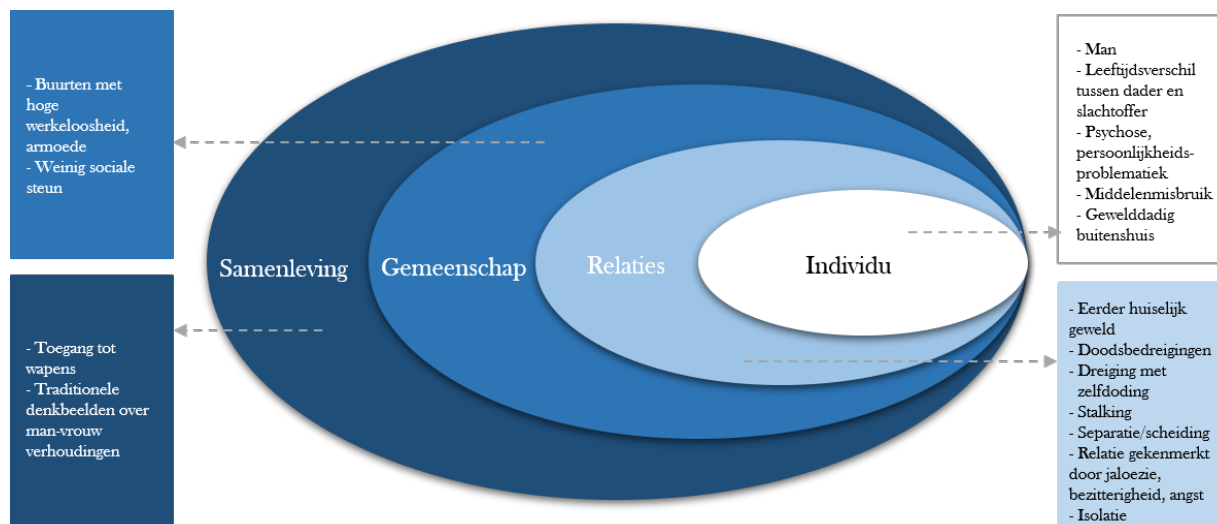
- Buurten met hoge werkeloosheid, armoede
- Weinig sociale steun

- Toegang tot wapens
- Traditionele denkbeelden over man-vrouw verhoudingen

Samenleving

Gemeenschap

Relaties

Individu

- Man
- Leeftijdsverschil tussen dader en slachtoffer
- Psychose, persoonlijkheidsproblematiek
- Middelenmisbruik
- Gewelddadig buitenshuis

- Eerder huiselijk geweld
- Doodsbedreigingen
- Dreiging met zelfdoding
- Stalking
- Separatie/scheiding
- Relatie gekenmerkt door jaloezie, bezitterigheid, angst
- Isolatie